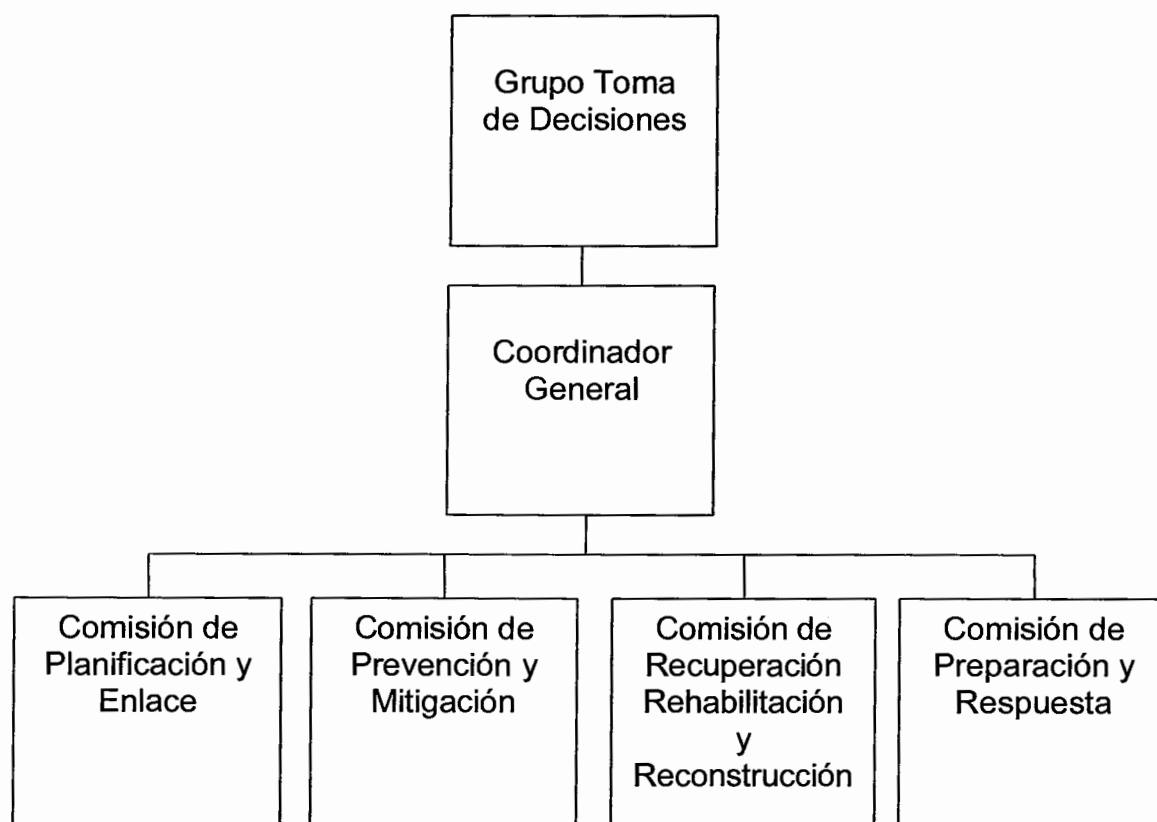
Grupo Toma de Decisiones

Coordinador General

Comisión de Planificación y Enlace

Comisión de Prevención y Mitigación

Comisión de Recuperación Rehabilitación y Reconstrucción

Comisión de Preparación y Respuesta